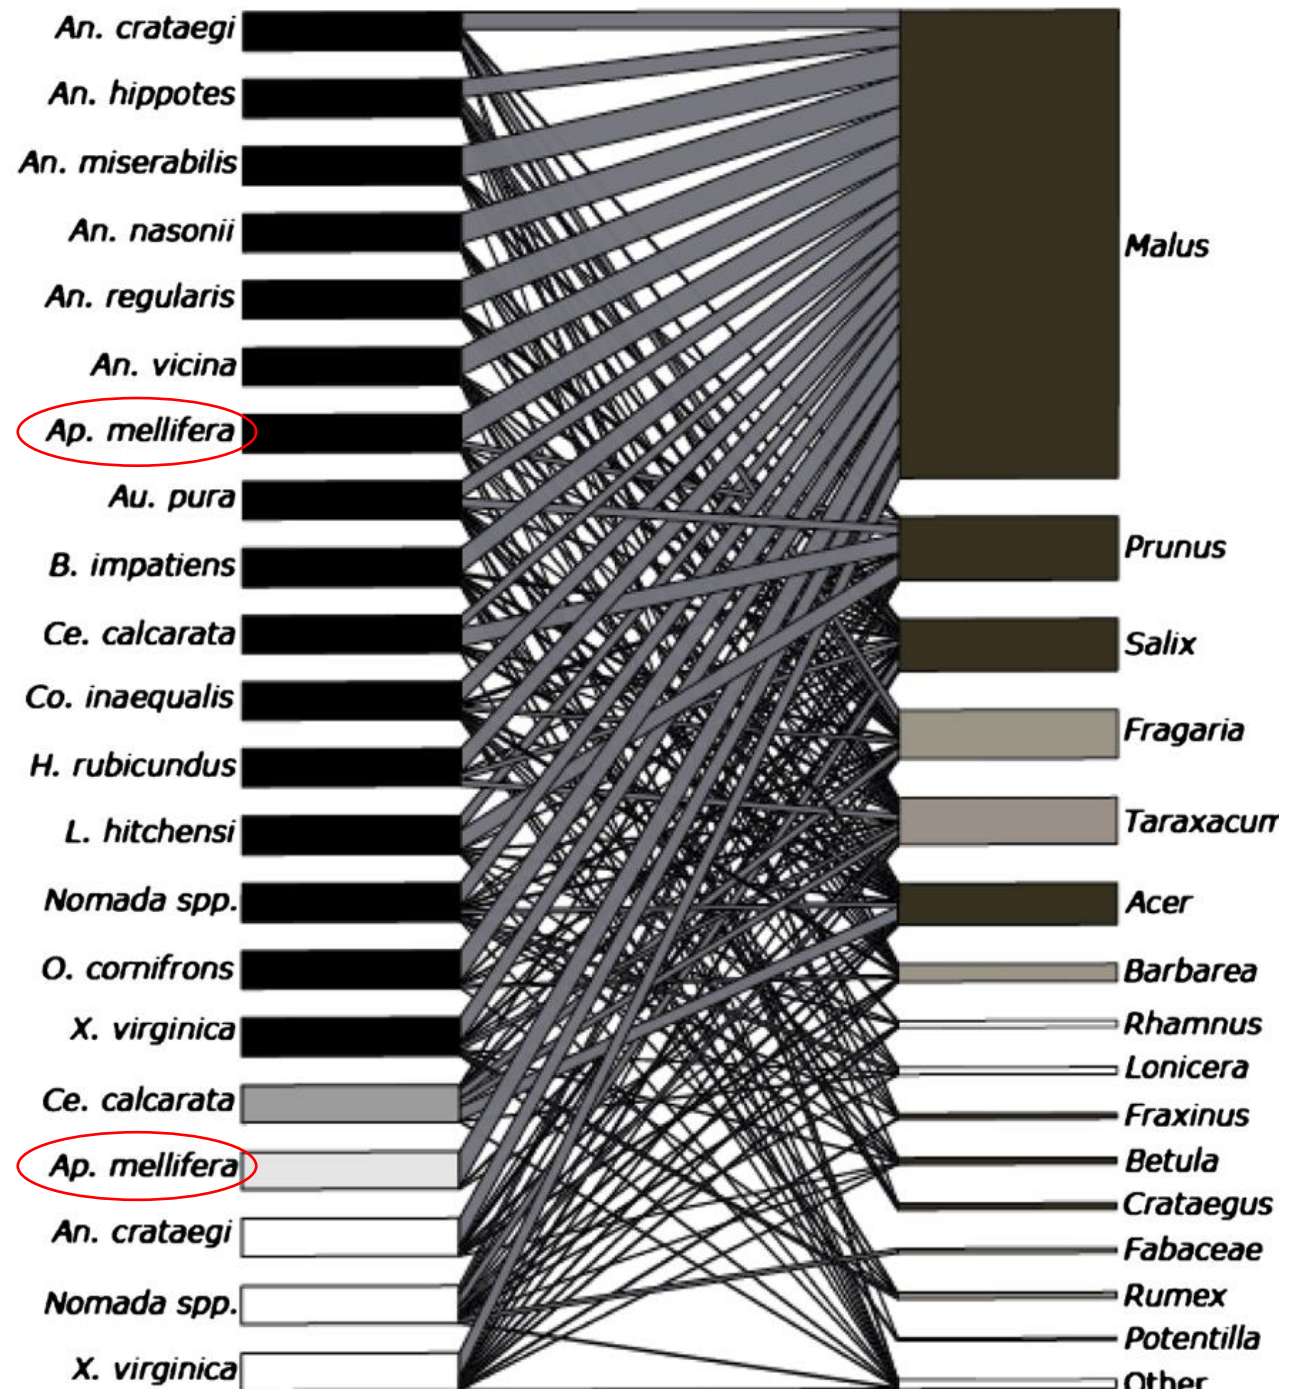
An. crataegi
An. hippotes
An. miserabilis
An. nasonii
An. regularis
An. vicina
Ap. mellifera
Au. pura
B. impatiens
Ce. calcarata
Co. inaequalis
H. rubicundus
L. hitchensi
Nomada spp.
O. cornifrons
X. virginica
Ce. calcarata
Ap. mellifera
An. crataegi
Nomada spp.
X. virginica

Malus
Prunus
Salix
Fragaria
Taraxacum
Acer
Barbarea
Rhamnus
Lonicera
Fraxinus
Betula
Crataegus
Fabaceae
Rumex
Potentilla
Other